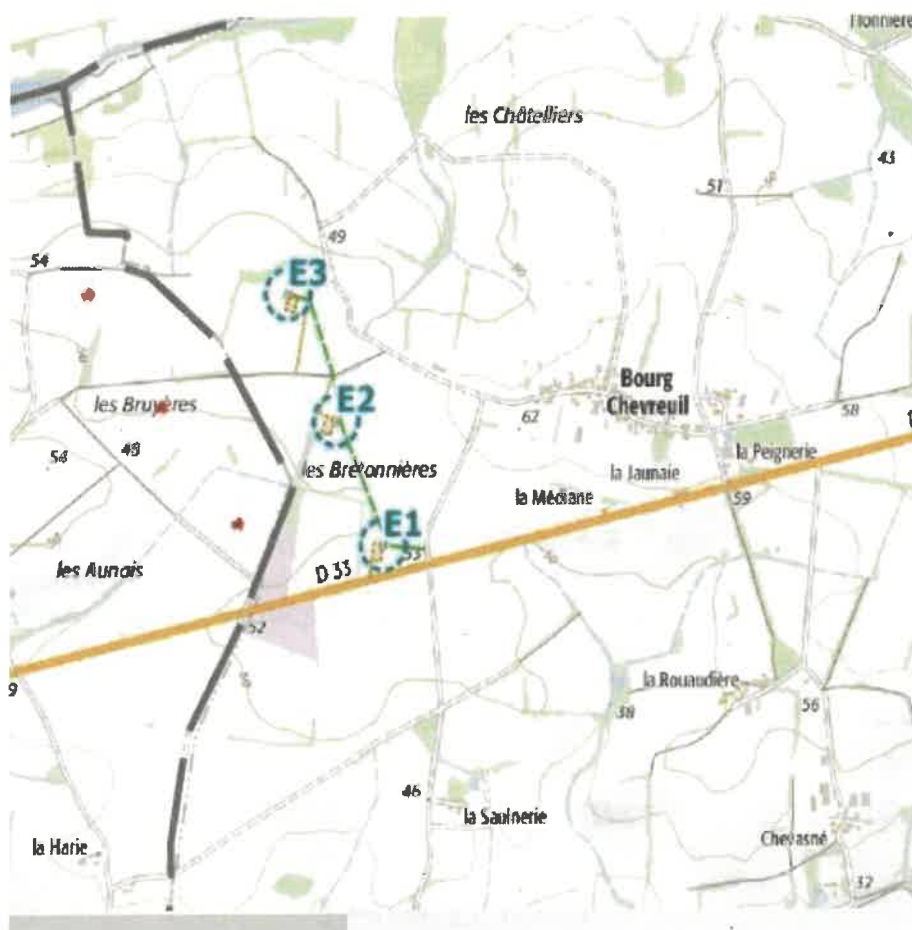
Honnière
les Châtelliers
43
51
49
54
E3
E2
les Bruyères
Bourg Chevreuil
62
58
54
49
les Bretonnières
la Peignerie
la Jaunaie
la Méchane
59
E1
55
les Aunais
D 33
52
9
la Rouaudière
38
56
46
la Saulnerie
la Harie
Chevasné
32